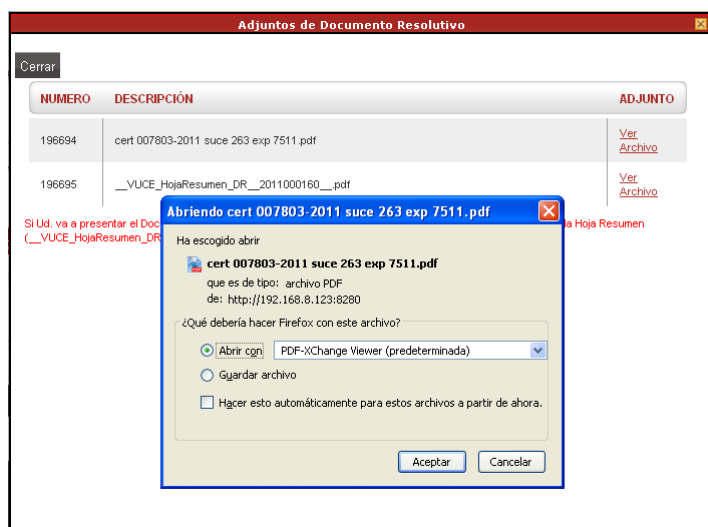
Adjuntos de Documento Resolutivo

Cerrar

| NUMERO | DESCRIPCIÓN | ADJUNTO |
|---|---|---|
| 196694 | cert 007803-2011 suce 263 exp 7511.pdf | Ver Archivo |
| 196695 | __VUCE_HojaResumen_DR__2011000160__.pdf | Ver Archivo |

Si Ud. va a presentar el Doc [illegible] la Hoja Resumen (__VUCE_HojaResumen_DR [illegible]

Abriendo cert 007803-2011 suce 263 exp 7511.pdf

Ha escogido abrir

cert 007803-2011 suce 263 exp 7511.pdf

que es de tipo: archivo PDF

de: http://192.168.8.123:8280

¿Qué debería hacer Firefox con este archivo?

Abrir con PDF-XChange Viewer (predeterminada)

Guardar archivo

Hacer esto automáticamente para estos archivos a partir de ahora.

Aceptar Cancelar